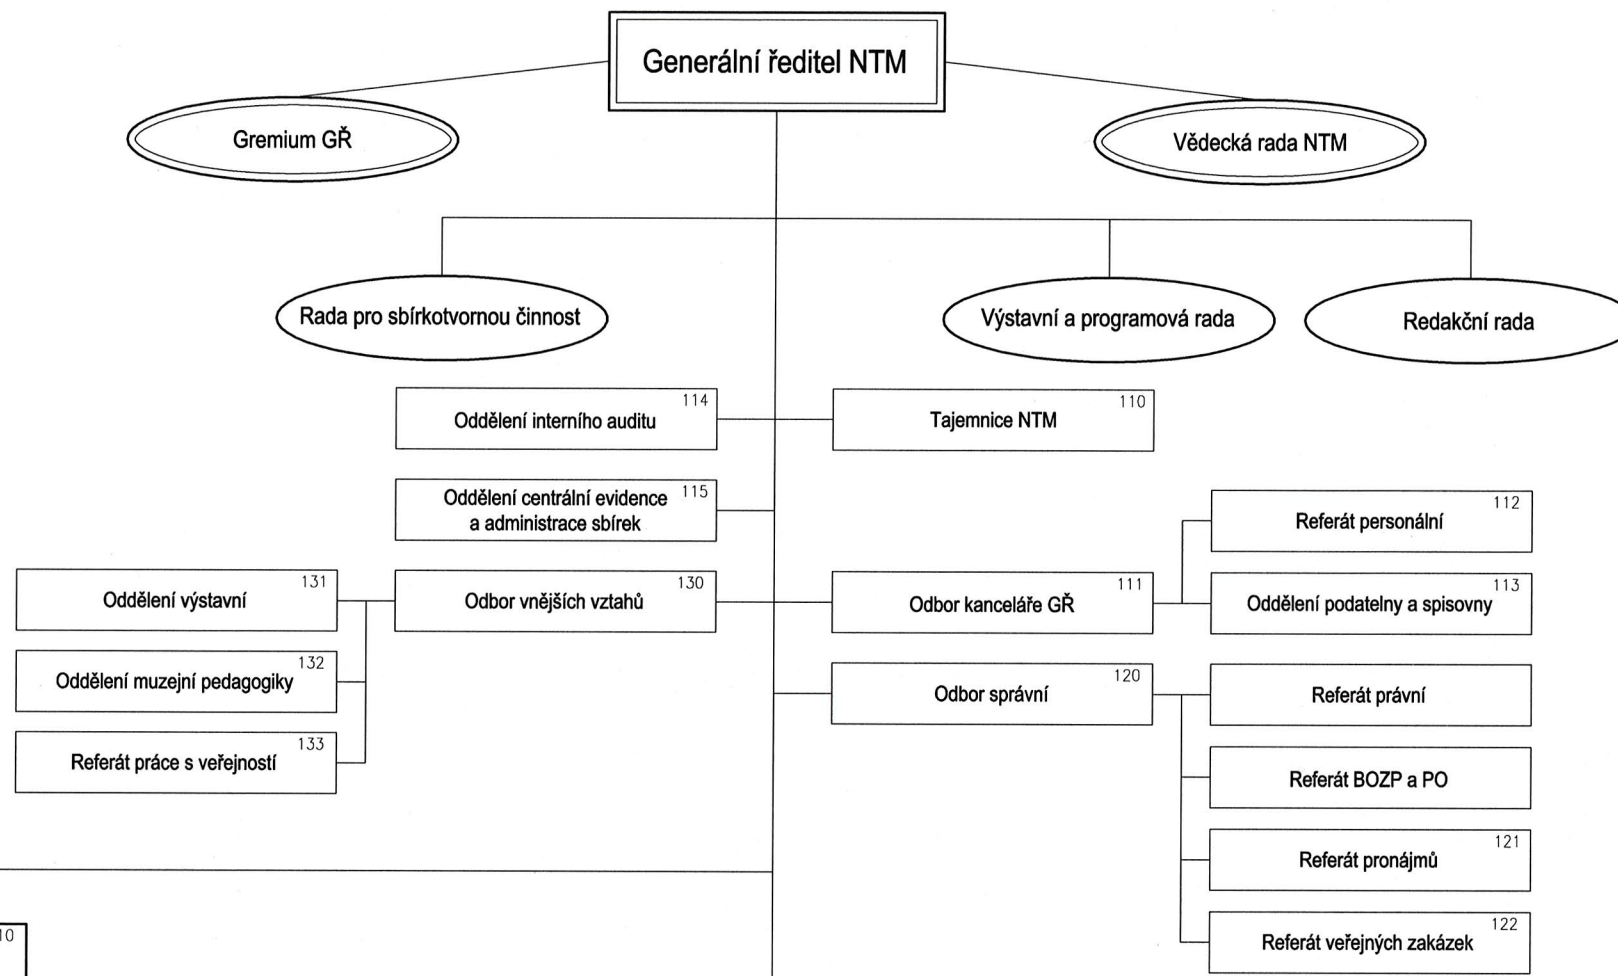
Generální ředitel NTM

Gremium GŘ

Vědecká rada NTM

Rada pro sbírkotvornou činnost

Výstavní a programová rada

Redakční rada

114
Oddělení interního auditu

110
Tajemnice NTM

115
Oddělení centrální evidence a administrace sbírek

112
Referát personální

131
Oddělení výstavní

130
Odbor vnějších vztahů

111
Odbor kanceláře GŘ

113
Oddělení podatelny a spisovny

132
Oddělení muzejní pedagogiky

120
Odbor správní

Referát právní

133
Referát práce s veřejností

Referát BOZP a PO

121
Referát pronájmů

122
Referát veřejných zakázek

10